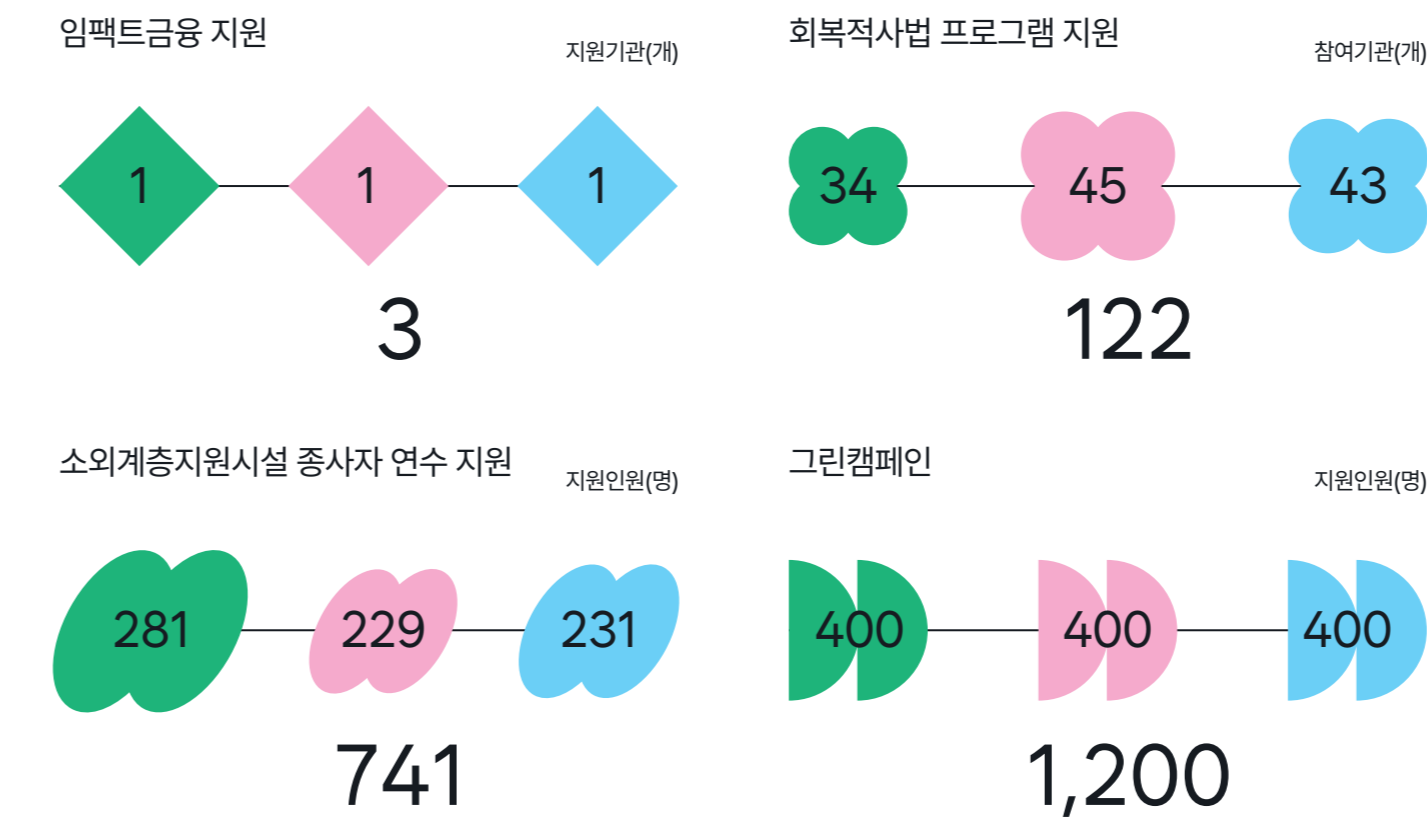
임팩트금융 지원

지원기관(개)

1 1 1

3

회복적사법 프로그램 지원

참여기관(개)

34 45 43

122

소외계층지원시설 종사자 연수 지원

지원인원(명)

281 229 231

741

그린캠페인

지원인원(명)

400 400 400

1,200